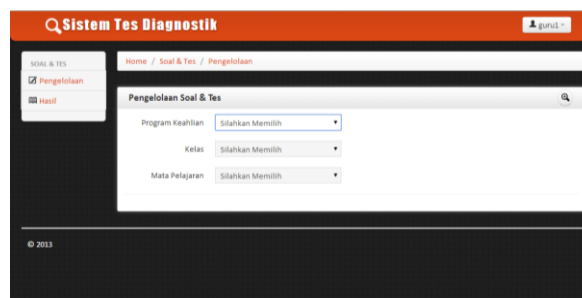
Sistem Tes Diagnostik

guru1

SOAL & TES

Pengelolaan

Hasil

Home / Soal & Tes / Pengelolaan

Pengelolaan Soal & Tes

Program Keahlian Silahkan Memilih

Kelas Silahkan Memilih

Mata Pelajaran Silahkan Memilih

© 2013